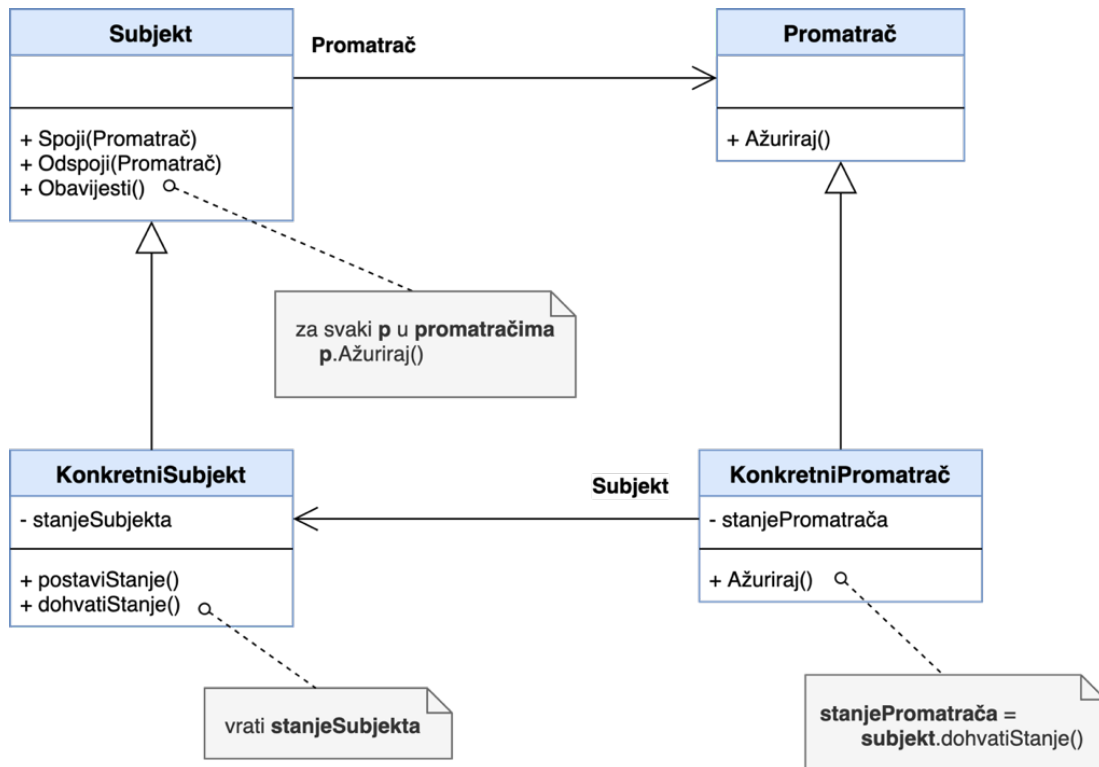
Subjekt

+ Spoji(Promatrač)
+ Odspoji(Promatrač)
+ Obavijesti()

Promatrač

Promatrač

+ Ažuriraj()

za svaki **p** u **promatračima**
**p**.Ažuriraj()

KonkretniSubjekt

- stanjeSubjekta

+ postaviStanje()
+ dohvatiStanje()

Subjekt

KonkretniPromatrač

- stanjePromatrača

+ Ažuriraj()

vrati **stanjeSubjekta**

**stanjePromatrača** =
**subjekt**.dohvatiStanje()